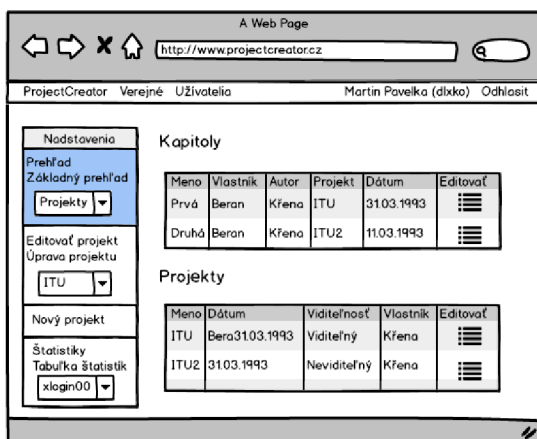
A Web Page

http://www.projectcreator.cz

ProjectCreator Verejné Užívatelia

Martin Pavelka (dlxko) Odhlasit

Nadstavenia

Prehľad
Základný prehľad

Projekty

Editovať projekt
Úprava projektu

ITU

Nový projekt

Štatistiky
Tabuľka štatistík

xlogin00

Kapitoly

| Meno | Vlastník | Autor | Projekt | Dátum | Editovať |
|---|---|---|---|---|---|
| Prvá | Beran | Křena | ITU | 31.03.1993 | |
| Druhá | Beran | Křena | ITU2 | 11.03.1993 | |

Projekty

| Meno | Dátum | Viditeľnosť | Vlastník | Editovať |
|---|---|---|---|---|
| ITU | Bera31.03.1993 | Viditeľný | Křena | |
| ITU2 | 31.03.1993 | Neviditeľný | Křena | |